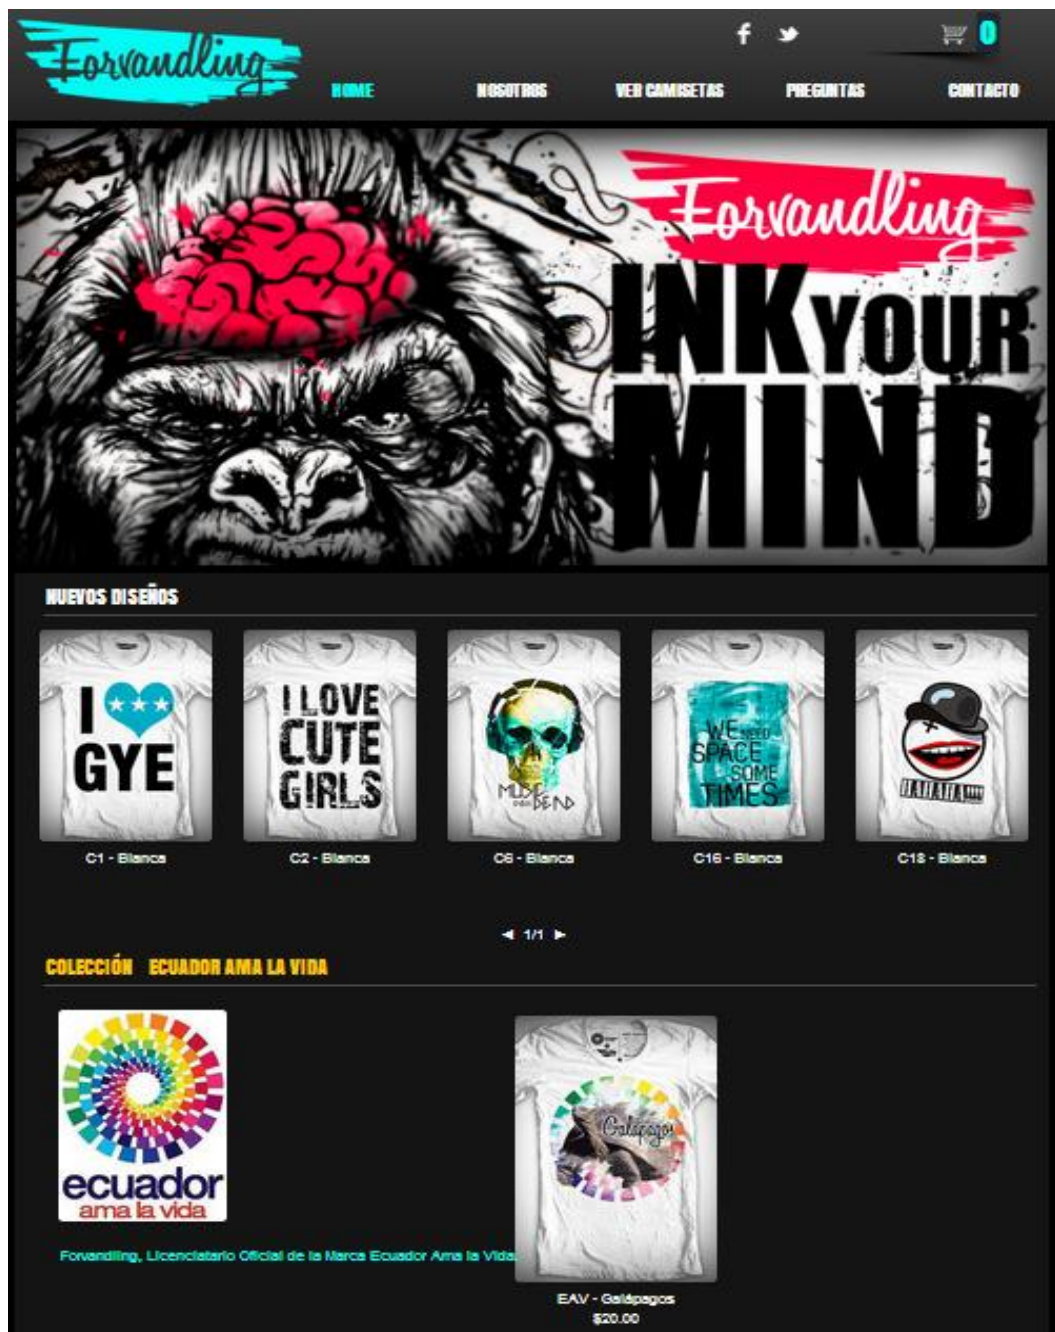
Forvandling

f

0

HOME NOSOTROS VER CAMISETAS PREGUNTAS CONTACTO

Forvandling
INK YOUR MIND

NUEVOS DISEÑOS

I ★★★ GYE

C1 - Blanca

I LOVE CUTE GIRLS

C2 - Blanca

MUSIC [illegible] DEAD

C6 - Blanca

WE NEED SPACE SOME TIMES

C16 - Blanca

HAHAHA!!!!

C18 - Blanca

◄ 1/1 ►

COLECCIÓN ECUADOR AMA LA VIDA

ecuador
ama la vida

Forvandling, Licenciatario Oficial de la Marca Ecuador Ama la Vida

Galápagos

EAV - Galápagos
$20.00